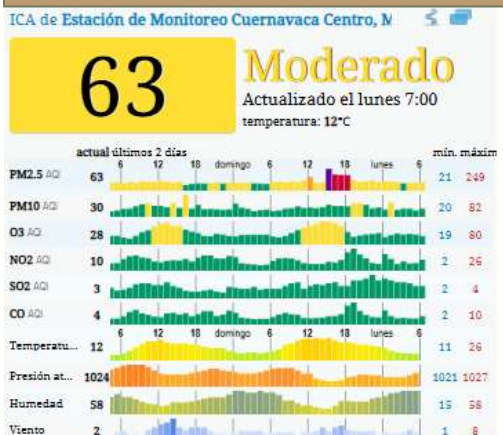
ICA de Estación de Monitoreo Cuernavaca Centro, M

63

Moderado

Actualizado el lunes 7:00

temperatura: 12°C

| actual | últimos 2 días | mín. | máxim |
|---|---|---|---|
| PM2.5 AQI | 63 | 21 | 249 |
| PM10 AQI | 30 | 20 | 82 |
| O3 AQI | 28 | 19 | 80 |
| NO2 AQI | 10 | 2 | 26 |
| SO2 AQI | 3 | 2 | 4 |
| CO AQI | 4 | 2 | 10 |
| Temperatu... | 12 | 11 | 26 |
| Presión at... | 1024 | 1021 | 1027 |
| Humedad | 58 | 15 | 58 |
| Viento | 2 | 1 | 8 |

6 12 18 domingo 6 12 18 lunes 6

6 12 18 domingo 6 12 18 lunes 6